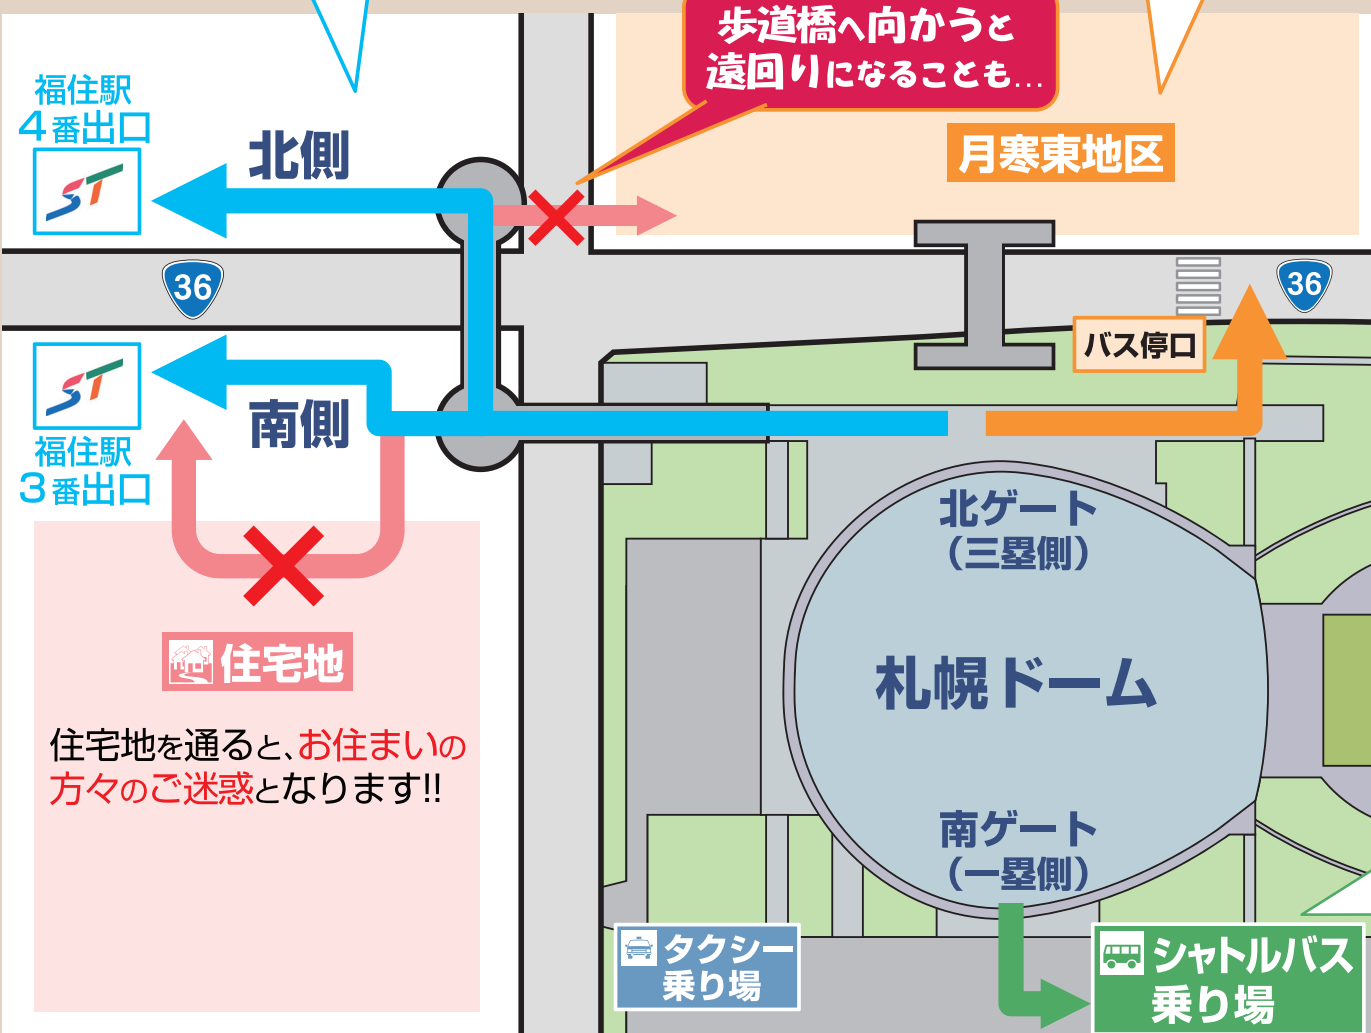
歩道橋へ向かうと
遠回りになることも…

福住駅
4番出口

北側

月寒東地区

36

36

バス停口

福住駅
3番出口

南側

北ゲート
（三塁側）

札幌ドーム

住宅地

住宅地を通ると、お住まいの方々のご迷惑となります!!

南ゲート
（一塁側）

タクシー
乗り場

シャトルバス
乗り場